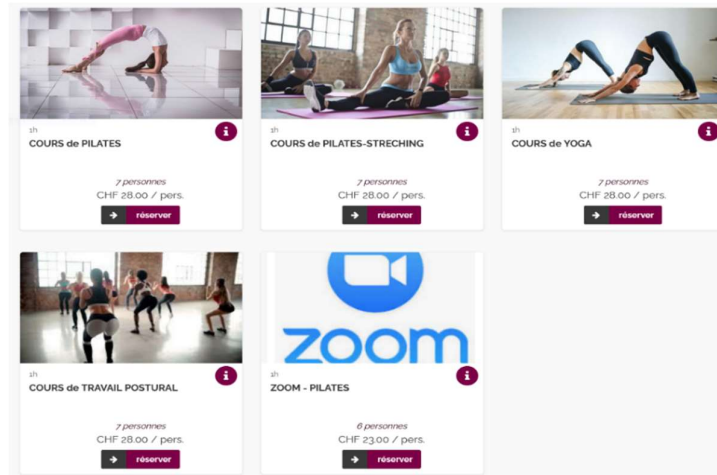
1h
COURS de PILATES
i
7 personnes
CHF 28.00 / pers.
réserver

1h
COURS de PILATES-STRECHING
i
7 personnes
CHF 28.00 / pers.
réserver

1h
COURS de YOGA
i
7 personnes
CHF 28.00 / pers.
réserver

1h
COURS de TRAVAIL POSTURAL
i
7 personnes
CHF 28.00 / pers.
réserver

ZOOM
1h
ZOOM - PILATES
i
6 personnes
CHF 23.00 / pers.
réserver